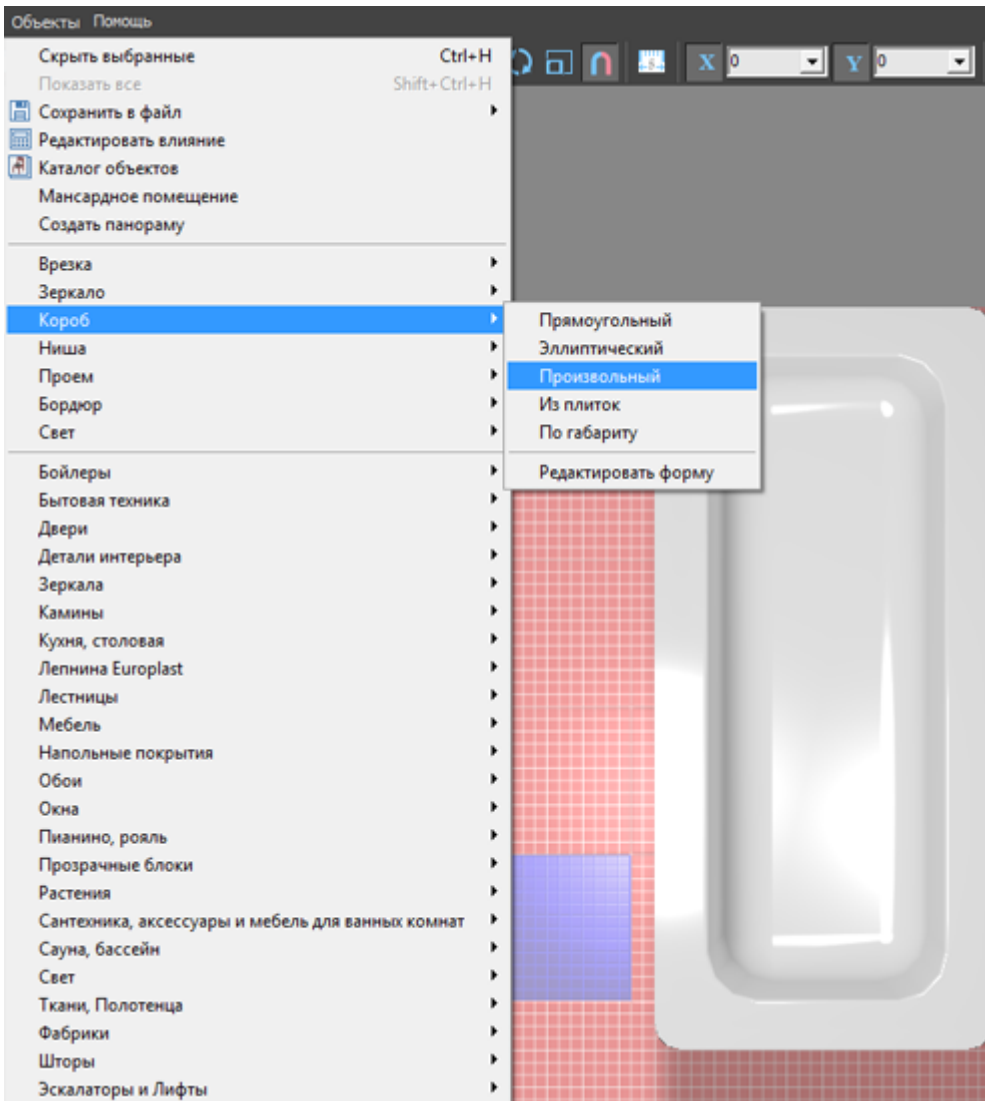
Объекты Помощь

Скрыть выбранные Ctrl+H
Показать все Shift+Ctrl+H
Сохранить в файл
Редактировать влияние
Каталог объектов
Мансардное помещение
Создать панораму

Врезка
Зеркало
Короб
Ниша
Проем
Бордюр
Свет

Бойлеры
Бытовая техника
Двери
Детали интерьера
Зеркала
Камины
Кухня, столовая
Лепнина Europlast
Лестницы
Мебель
Напольные покрытия
Обои
Окна
Пианино, рояль
Прозрачные блоки
Растения
Сантехника, аксессуары и мебель для ванных комнат
Сауна, бассейн
Свет
Ткани, Полотенца
Фабрики
Шторы
Эскалаторы и Лифты

Прямоугольный
Эллиптический
Произвольный
Из плиток
По габариту

Редактировать форму

X 0
Y 0